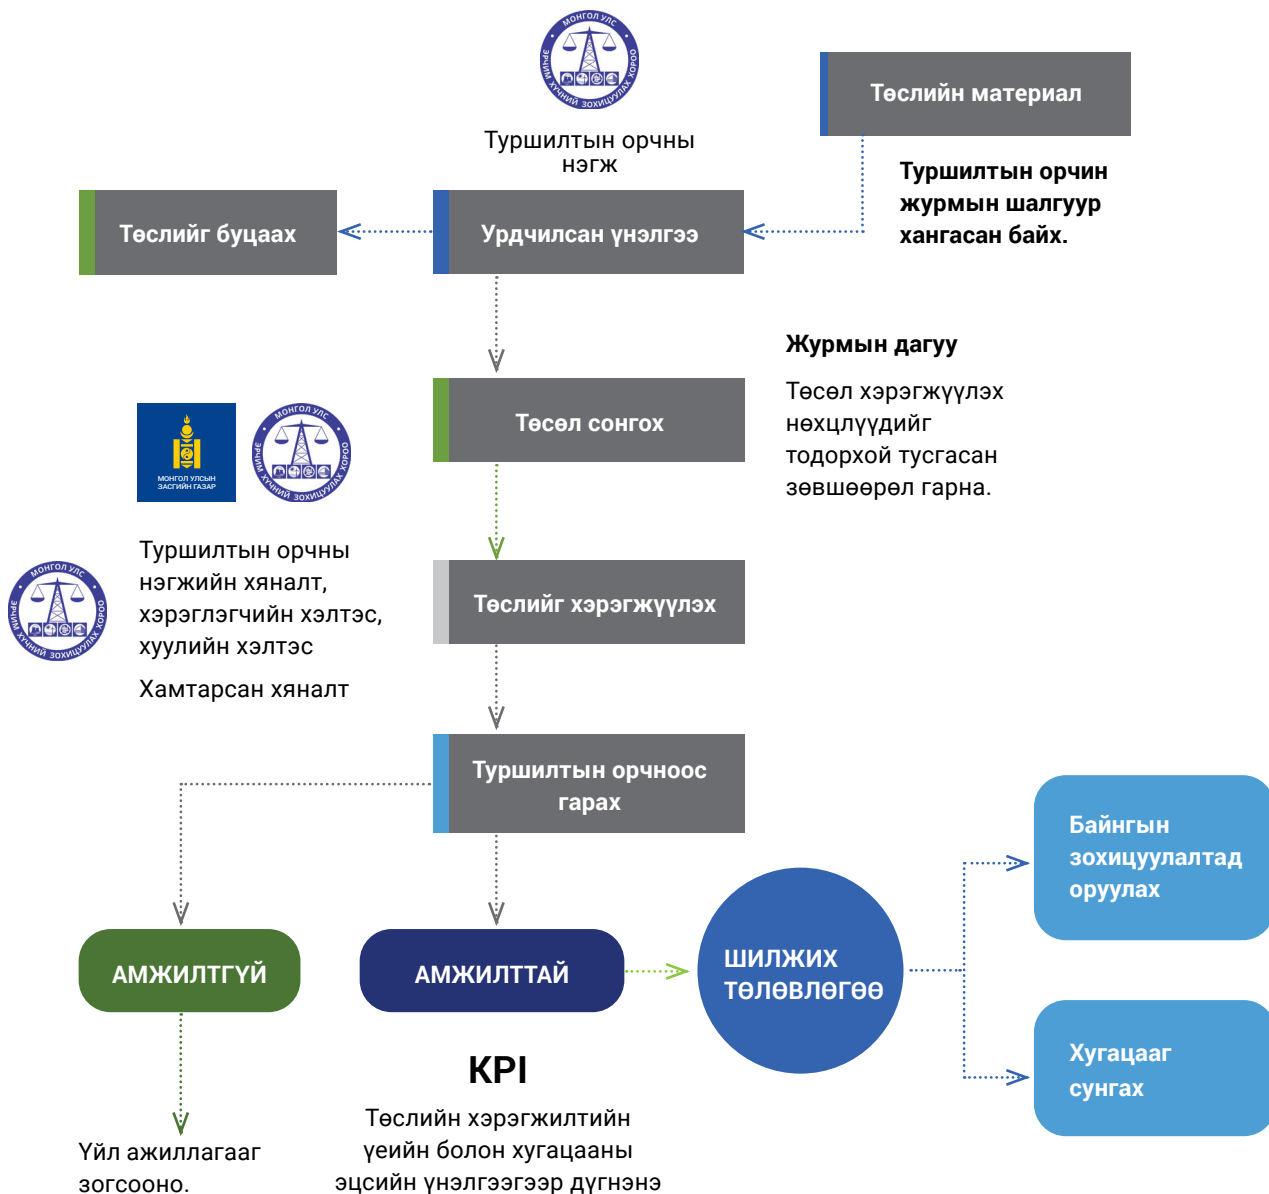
МОНГОЛ УЛС
ЭРЧИМ ХҮЧНИЙ ЗОХИЦУУЛАХ ХОРОО

Туршилтын орчны нэгж

Төслийн материал

Туршилтын орчин журмын шалгуур хангасан байх.

Төслийг буцаах

Урдчилсан үнэлгээ

Журмын дагуу

Төсөл хэрэгжүүлэх нөхцлүүдийг тодорхой тусгасан зөвшөөрөл гарна.

МОНГОЛ УЛСЫН ЗАСГИЙН ГАЗАР

МОНГОЛ УЛС
ЭРЧИМ ХҮЧНИЙ ЗОХИЦУУЛАХ ХОРОО

Төсөл сонгох

МОНГОЛ УЛС
ЭРЧИМ ХҮЧНИЙ ЗОХИЦУУЛАХ ХОРОО

Туршилтын орчны нэгжийн хяналт, хэрэглэгчийн хэлтэс, хуулийн хэлтэс

Хамтарсан хяналт

Төслийг хэрэгжүүлэх

Туршилтын орчноос гарах

АМЖИЛТГҮЙ

Үйл ажиллагааг зогсооно.

АМЖИЛТТАЙ

KPI

Төслийн хэрэгжилтийн үеийн болон хугацааны эцсийн үнэлгээгээр дүгнэнэ

ШИЛЖИХ ТӨЛӨВЛӨГӨӨ

Байнгын зохицуулалтад оруулах

Хугацааг сунгах